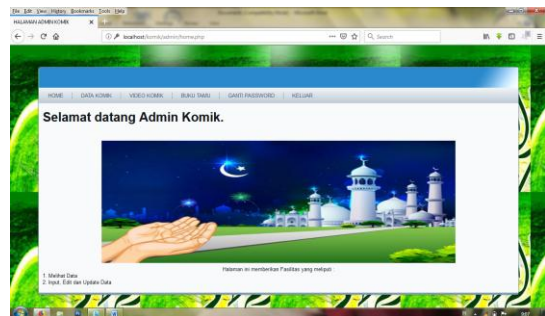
File Edit View History Bookmarks Tools Help

HALAMAN ADMIN KOMIK

localhost/komik/admin/home.php

Search

HOME | DATA KOMIK | VIDEO KOMIK | BUKU TAMU | GANTI PASSWORD | KELUAR

Selamat datang Admin Komik.

Halaman ini memberikan Fasilitas yang meliputi :

1. Melihat Data
2. Input, Edit dan Update Data